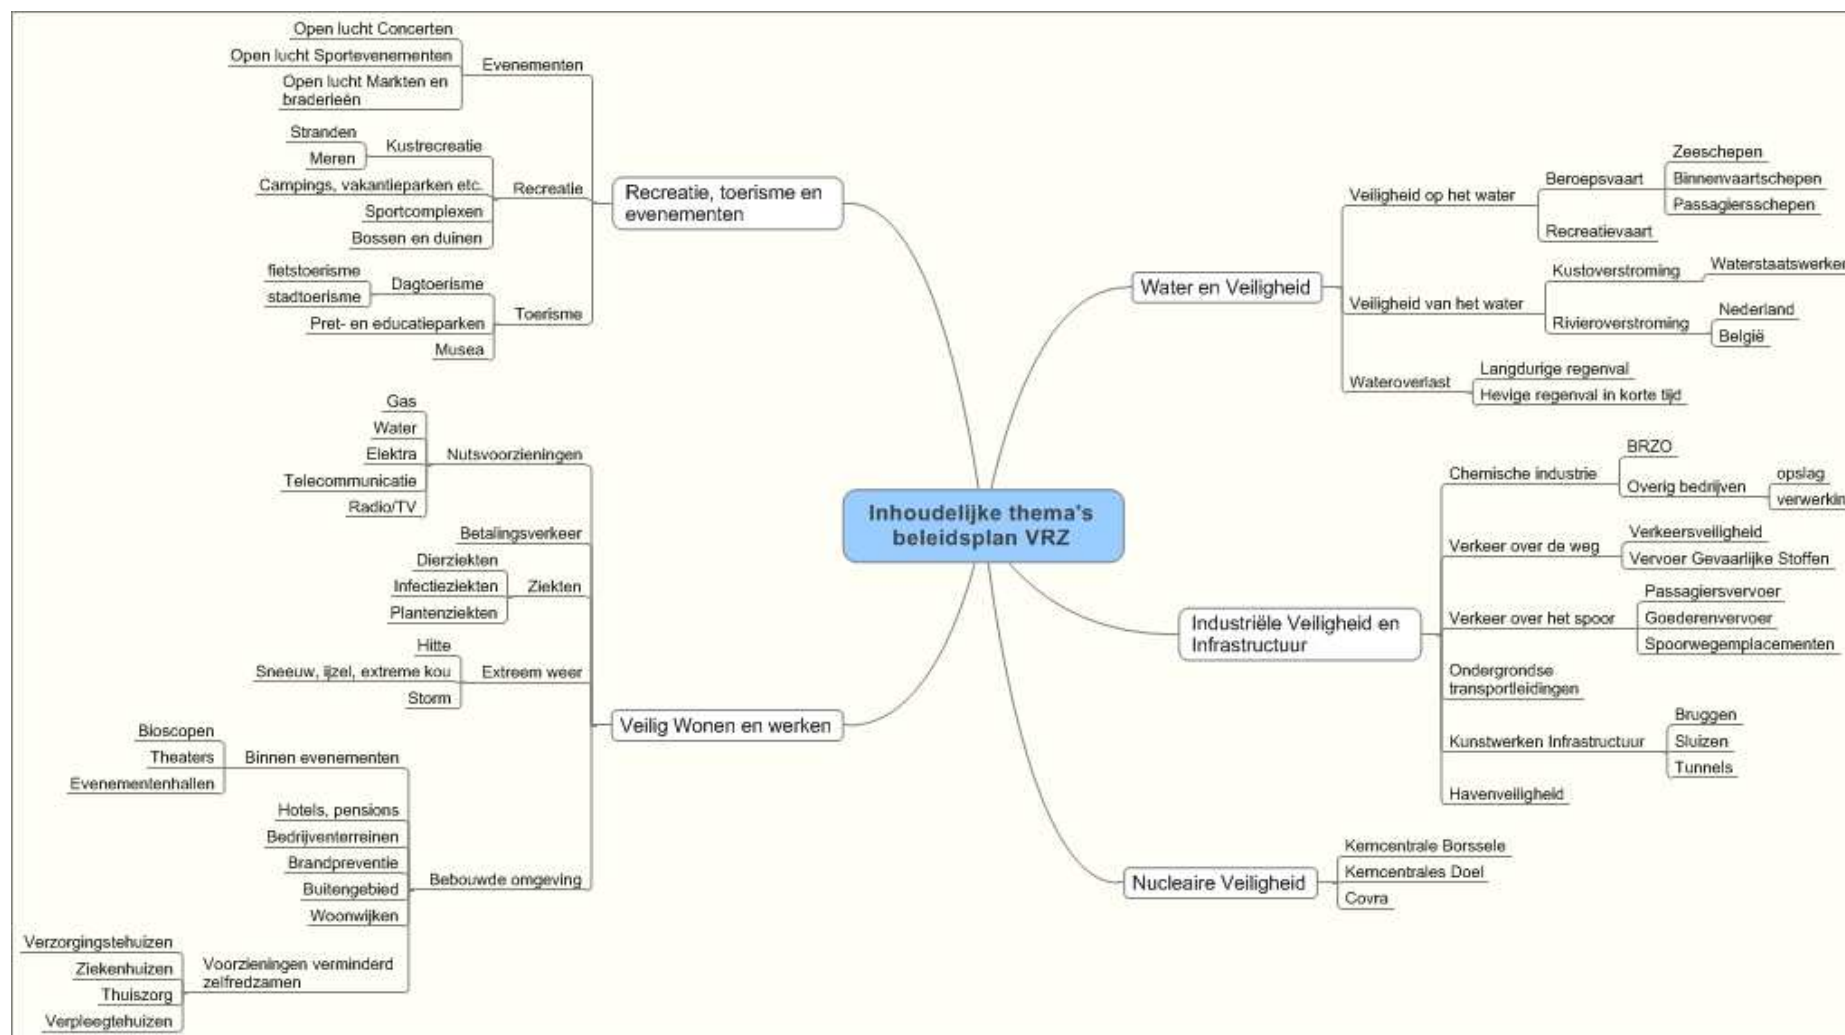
Inhoudelijke thema's beleidsplan VRZ

Recreatie, toerisme en evenementen
Evenementen
Open lucht Concerten
Open lucht Sportevenementen
Open lucht Markten en braderieën
Recreatie
Kustrecreatie
Stranden
Meren
Campings, vakantieparken etc.
Sportcomplexen
Bossen en duinen
Toerisme
Dagtoerisme
fietstoerisme
stadtoerisme
Pret- en educatieparken
Musea

Veilig Wonen en werken
Nutsvoorzieningen
Gas
Water
Elektra
Telecommunicatie
Radio/TV
Betalingsverkeer
Ziekten
Dierziekten
Infectieziekten
Plantenziekten
Extreem weer
Hitte
Sneeuw, ijzel, extreme kou
Storm
Binnen evenementen
Bioscopen
Theaters
Evenementenhallen
Bebouwde omgeving
Hotels, pensions
Bedrijventerreinen
Brandpreventie
Buitengebied
Woonwijken
Voorzieningen verminderd zelfredzamen
Verzorgingstehuizen
Ziekenhuizen
Thuiszorg
Verpleegtehuizen

Water en Veiligheid
Veiligheid op het water
Beroepsvaart
Zeeschepen
Binnenvaartschepen
Passagiersschepen
Recreatievaart
Veiligheid van het water
Kustoverstroming
Waterstaatswerken
Rivieroverstroming
Nederland
België
Wateroverlast
Langdurige regenval
Hevige regenval in korte tijd

Industriële Veiligheid en Infrastructuur
Chemische industrie
BRZO
Overig bedrijven
opslag
verwerkin
Verkeer over de weg
Verkeersveiligheid
Vervoer Gevaarlijke Stoffen
Verkeer over het spoor
Passagiersvervoer
Goederenvervoer
Spoorwegemplacementen
Ondergrondse transportleidingen
Kunstwerken Infrastructuur
Bruggen
Sluizen
Tunnels
Havenveiligheid

Nucleaire Veiligheid
Kerncentrale Borssele
Kerncentrales Doel
Covra